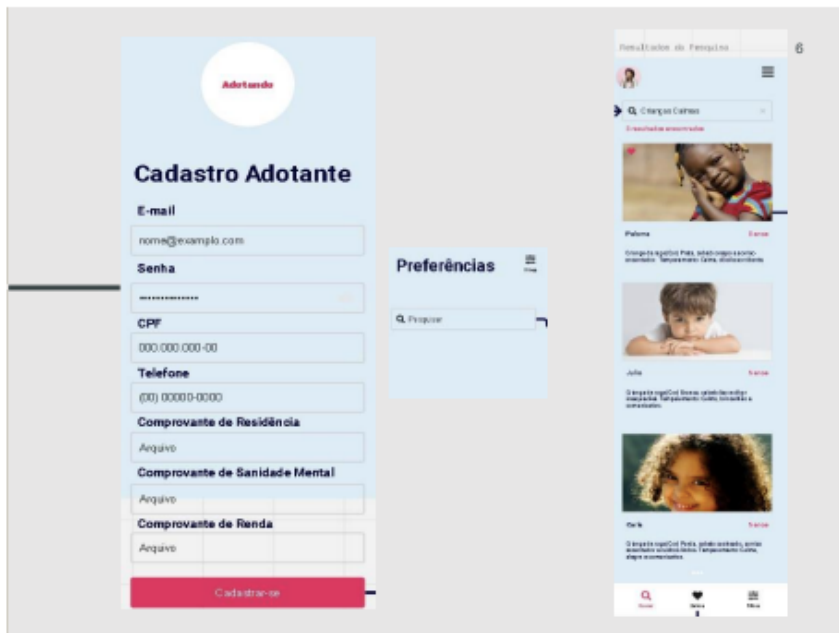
Adotando

Cadastro Adotante

E-mail

nome@exemplo.com

Senha

••••••••••••••

CPF

000.000.000-00

Telefone

(00) 00000-0000

Comprovante de Residência

Arquivo

Comprovante de Sanidade Mental

Arquivo

Comprovante de Renda

Arquivo

Cadastrar-se

Preferências

Pesquisar

Resultados da Pesquisa

6

Crianças Calmas

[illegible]

Paloma

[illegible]

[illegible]

Julia

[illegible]

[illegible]

Carla

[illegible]

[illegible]

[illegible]

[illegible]

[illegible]